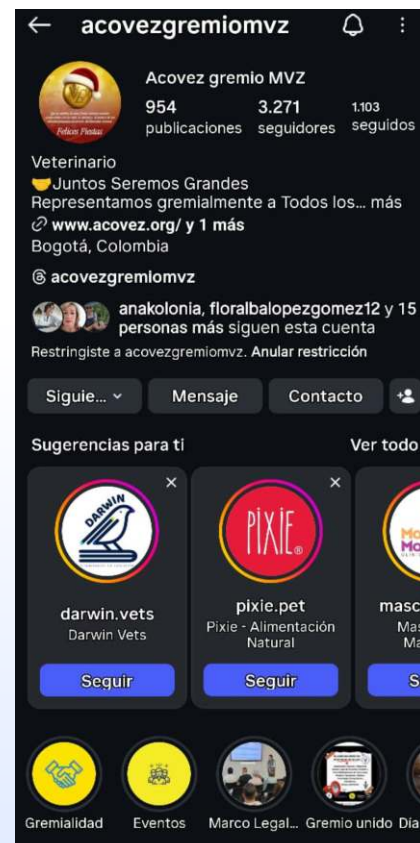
← acovezgremiomvz

Felices Fiestas

Acovez gremio MVZ
954 publicaciones
3.271 seguidores
1.103 seguidos

Veterinario
🤝Juntos Seremos Grandes
Representamos gremialmente a Todos los... más
www.acovez.org/ y 1 más
Bogotá, Colombia

acovezgremiomvz

anakolonia, floralbalopezgomez12 y 15 personas más siguen esta cuenta
Restringiste a acovezgremiomvz. Anular restricción

Sigue... ⌄ | Mensaje | Contacto

Sugerencias para ti
Ver todo

DARWIN
darwin.vets
Darwin Vets
Seguir

PIXIE
pixie.pet
Pixie - Alimentación Natural
Seguir

masc
Mas
Ma
S

Gremialidad | Eventos | Marco Legal... | Gremio unido | Dia